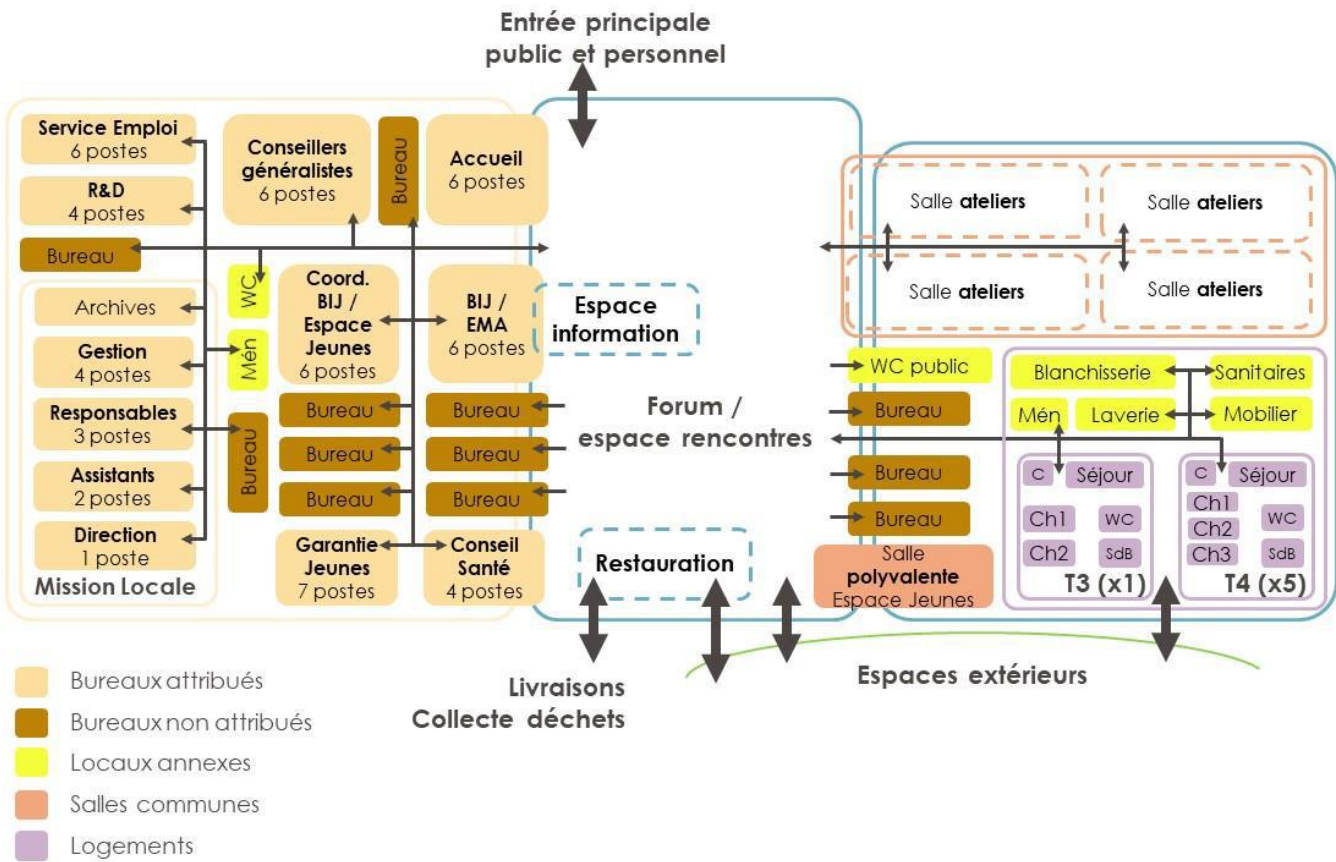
Entrée principale
public et personnel

Service Emploi
6 postes

R&D
4 postes

Bureau

Archives

Gestion
4 postes

Responsables
3 postes

Assistants
2 postes

Direction
1 poste

Mission Locale

Conseillers généralistes
6 postes

Bureau

Accueil
6 postes

WC

Mén

Bureau

Coord. BIJ / Espace Jeunes
6 postes

BIJ / EMA
6 postes

Espace information

Bureau
Bureau
Bureau

Bureau
Bureau
Bureau

Garantie Jeunes
7 postes

Conseil Santé
4 postes

Forum / espace rencontres

Restauration

Salle ateliers
Salle ateliers
Salle ateliers
Salle ateliers

WC public
Bureau
Bureau
Bureau

Salle polyvalente
Espace Jeunes

Blanchisserie
Sanitaires
Mén
Laverie
Mobilier

C
Séjour
Ch1
WC
Ch2
SdB
T3 (x1)

C
Séjour
Ch1
Ch2
WC
Ch3
SdB
T4 (x5)

Livraisons
Collecte déchets

Espaces extérieurs

Bureaux attribués
Bureaux non attribués
Locaux annexes
Salles communes
Logements